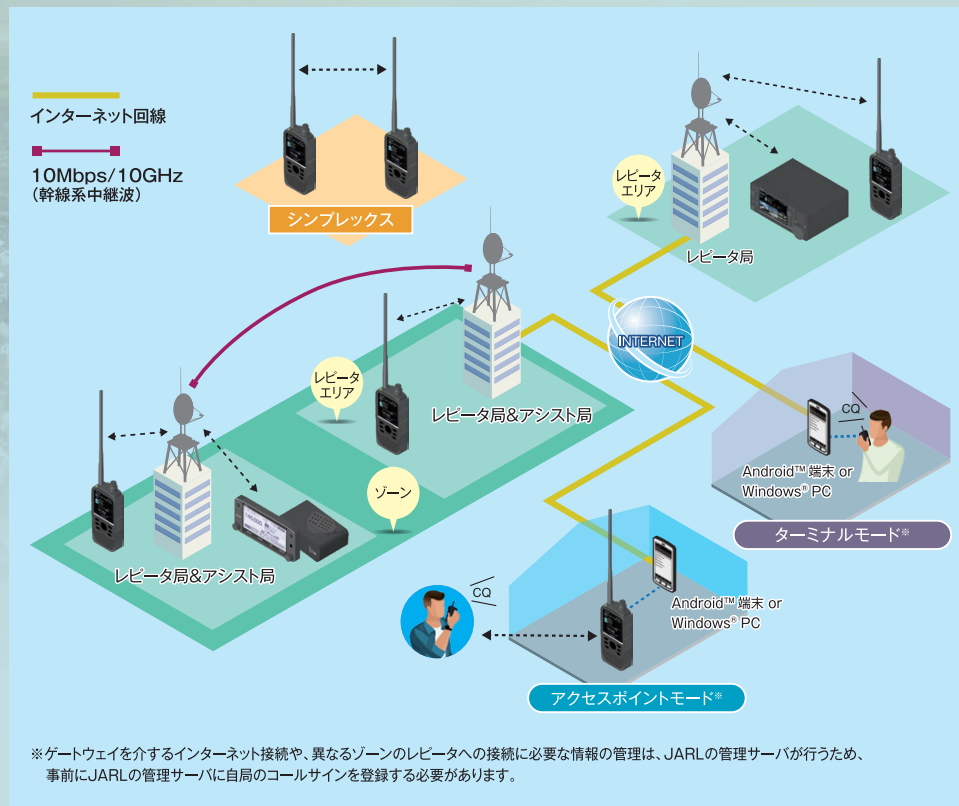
インターネット回線

10Mbps/10GHz
（幹線系中継波）

シンプレックス

レピータエリア

レピータ局

INTERNET

レピータエリア

レピータ局&アシスト局

CQ

Android™ 端末 or Windows® PC

ゾーン

ターミナルモード※

レピータ局&アシスト局

CQ

Android™ 端末 or Windows® PC

アクセスポイントモード※

※ゲートウェイを介するインターネット接続や、異なるゾーンのレピータへの接続に必要な情報の管理は、JARLの管理サーバが行うため、事前にJARLの管理サーバに自局のコールサインを登録する必要があります。